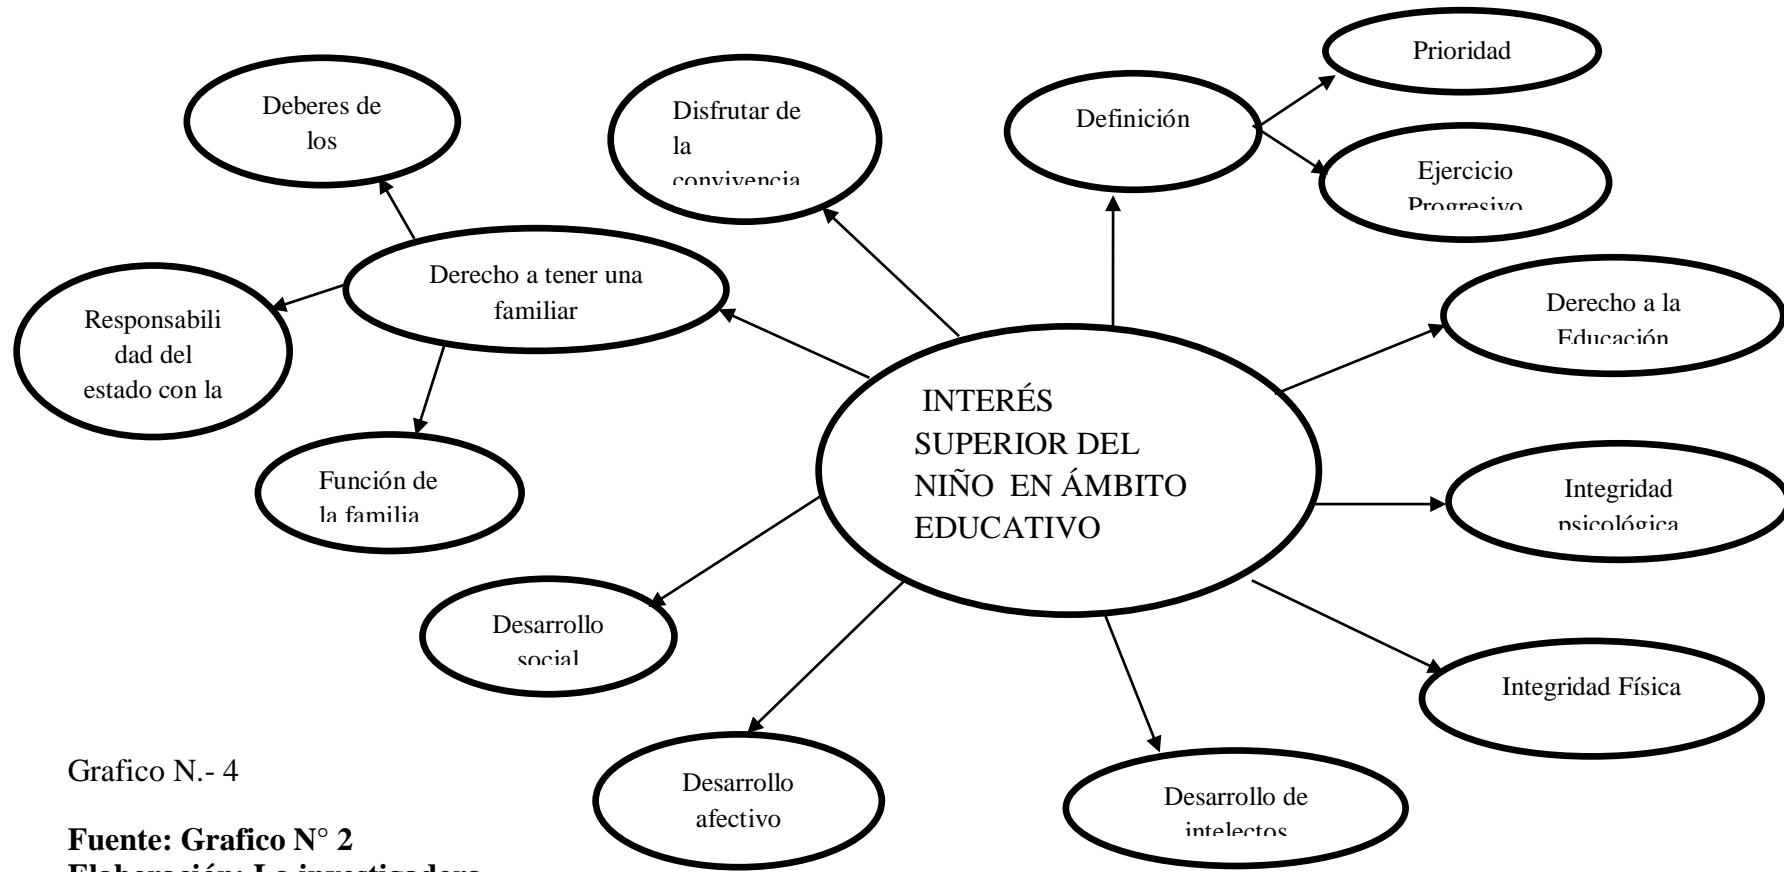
Prioridad

Deberes de los

Disfrutar de la convivencia

Definición

Ejercicio Progresivo

Derecho a tener una familiar

Responsabilidad del estado con la

Derecho a la Educación

INTERÉS SUPERIOR DEL NIÑO EN ÁMBITO EDUCATIVO

Función de la familia

Integridad psicológica

Desarrollo social

Integridad Física

Grafico N.- 4

Desarrollo afectivo

Desarrollo de intelectos

**Fuente: Grafico N° 2**
**Elaboración: La investigadora**